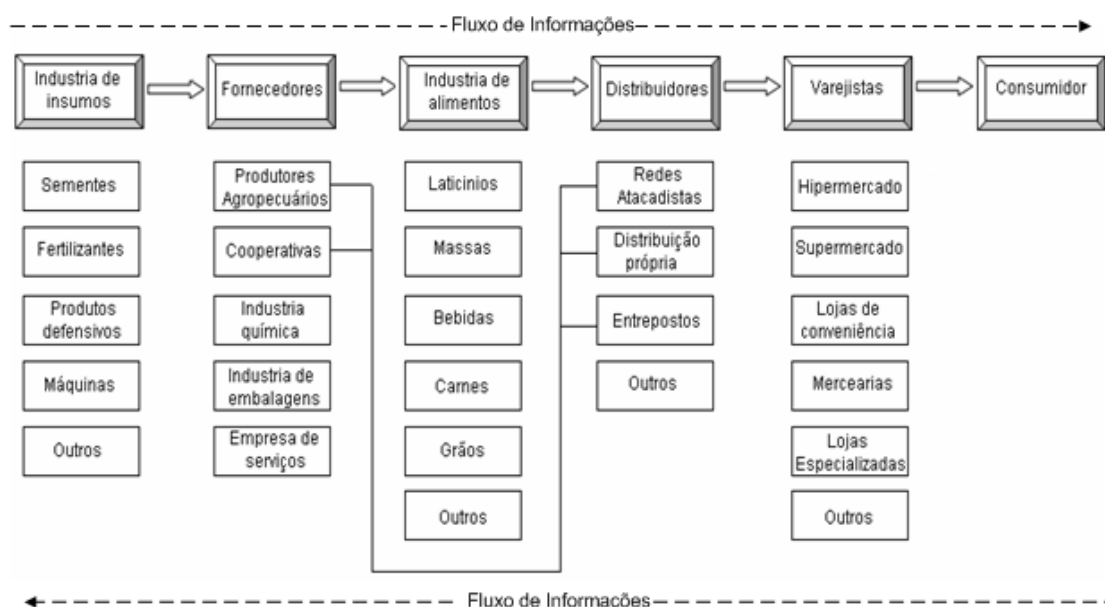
Fluxo de Informações

Industria de insumos

Fornecedores

Industria de alimentos

Distribuidores

Varejistas

Consumidor

Sementes

Fertilizantes

Produtos defensivos

Máquinas

Outros

Produtores Agropecuários

Cooperativas

Industria química

Industria de embalagens

Empresa de serviços

Laticinios

Massas

Bebidas

Carnes

Grãos

Outros

Redes Atacadistas

Distribuição própria

Entrepostos

Outros

Hipermercado

Supermercado

Lojas de conveniência

Mercearias

Lojas Especializadas

Outros

Fluxo de Informações